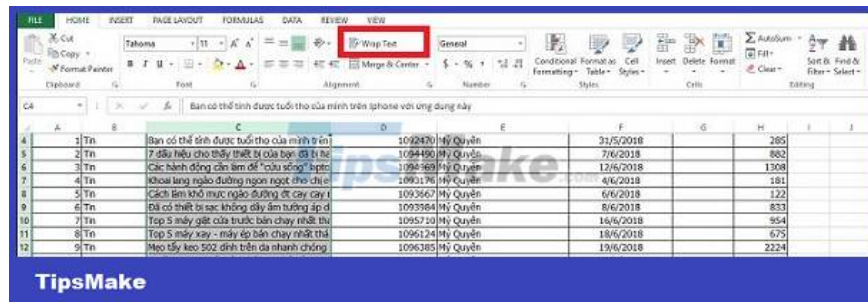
FILE HOME INSERT PAGE LAYOUT FORMULAS DATA REVIEW VIEW

Cut
Copy
Paste
Format Painter
Clipboard
Tahoma
11
A A
B I U
Font
Wrap Text
Merge & Center
Alignment
General
$ % ,
Number
Conditional Formatting
Format as Table
Cell Styles
Styles
Insert Delete Format
Cells
AutoSum
Fill
Clear
Sort & Filter
Find & Select
Editing

C4 fx Bạn có thể tính được tuổi thọ của mình trên Iphone với ứng dụng này

| | A | B | C | D | E | F | G | H |
|---|---|---|---|---|---|---|---|---|
| 4 | 1 | Tin | Bạn có thể tính được tuổi thọ của mình trên | 1092470 | Mỹ Quyên | 31/5/2018 | | 285 |
| 5 | 2 | Tin | 7 dấu hiệu cho thấy thiết bị của bạn đã bị ha | 1094490 | Mỹ Quyên | 7/6/2018 | | 882 |
| 6 | 3 | Tin | Các hành động cần làm để "cứu sống" lapto | 1094969 | Mỹ Quyên | 12/6/2018 | | 1308 |
| 7 | 4 | Tin | Khoai lang ngào đường ngon ngọt cho chị e | 1093176 | Mỹ Quyên | 4/6/2018 | | 181 |
| 8 | 5 | Tin | Cách làm khô mực ngào đường ớt cay cay t | 1093667 | Mỹ Quyên | 6/6/2018 | | 122 |
| 9 | 6 | Tin | Đã có thiết bị sạc không dây âm tường áp d | 1093984 | Mỹ Quyên | 8/6/2018 | | 833 |
| 10 | 7 | Tin | Top 5 máy giặt cửa trước bán chạy nhất thá | 1095710 | Mỹ Quyên | 16/6/2018 | | 954 |
| 11 | 8 | Tin | Top 5 máy xay - máy ép bán chạy nhất thá | 1096124 | Mỹ Quyên | 18/6/2018 | | 675 |
| 12 | 9 | Tin | Mẹo tẩy keo 502 dính trên da nhanh chóng | 1096385 | Mỹ Quyên | 19/6/2018 | | 2224 |

TipsMake
TipsMake